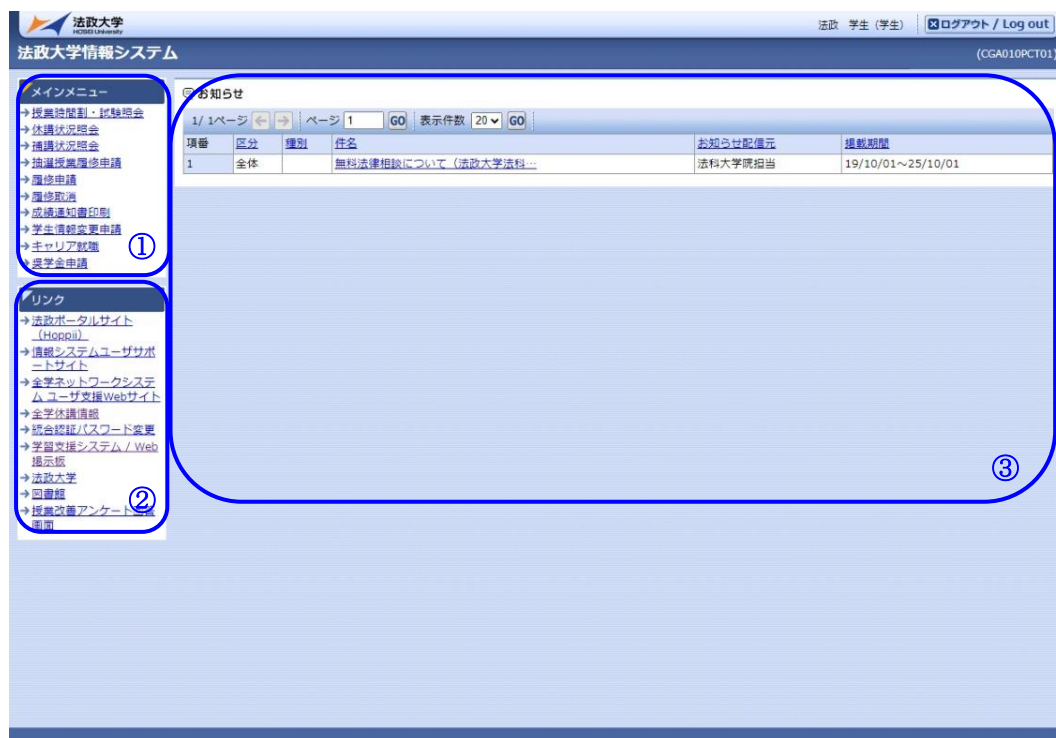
法政大学
HOSEI University

法政 学生（学生） ログアウト / Log out

法政大学情報システム (CGA010PCT01)

メインメニュー
→授業時間割・試験照会
→休講状況照会
→補講状況照会
→抽選授業履修申請
→履修申請
→履修取消
→成績通知書印刷
→学生情報変更申請
→キャリア就職
→奨学金申請
①

リンク
→法政ポータルサイト（Hoppii）
→情報システムユーザサポートサイト
→全学ネットワークシステム ユーザ支援Webサイト
→全学休講情報
→統合認証パスワード変更
→学習支援システム / Web掲示板
→法政大学
→図書館
→授業改善アンケート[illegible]画面
②

お知らせ

1/ 1ページ ページ 1 GO 表示件数 20 GO

| 項番 | 区分 | 種別 | 件名 | お知らせ配信元 | 掲載期間 |
|---|---|---|---|---|---|
| 1 | 全体 | | 無料法律相談について（法政大学法科… | 法科大学院担当 | 19/10/01～25/10/01 |

③